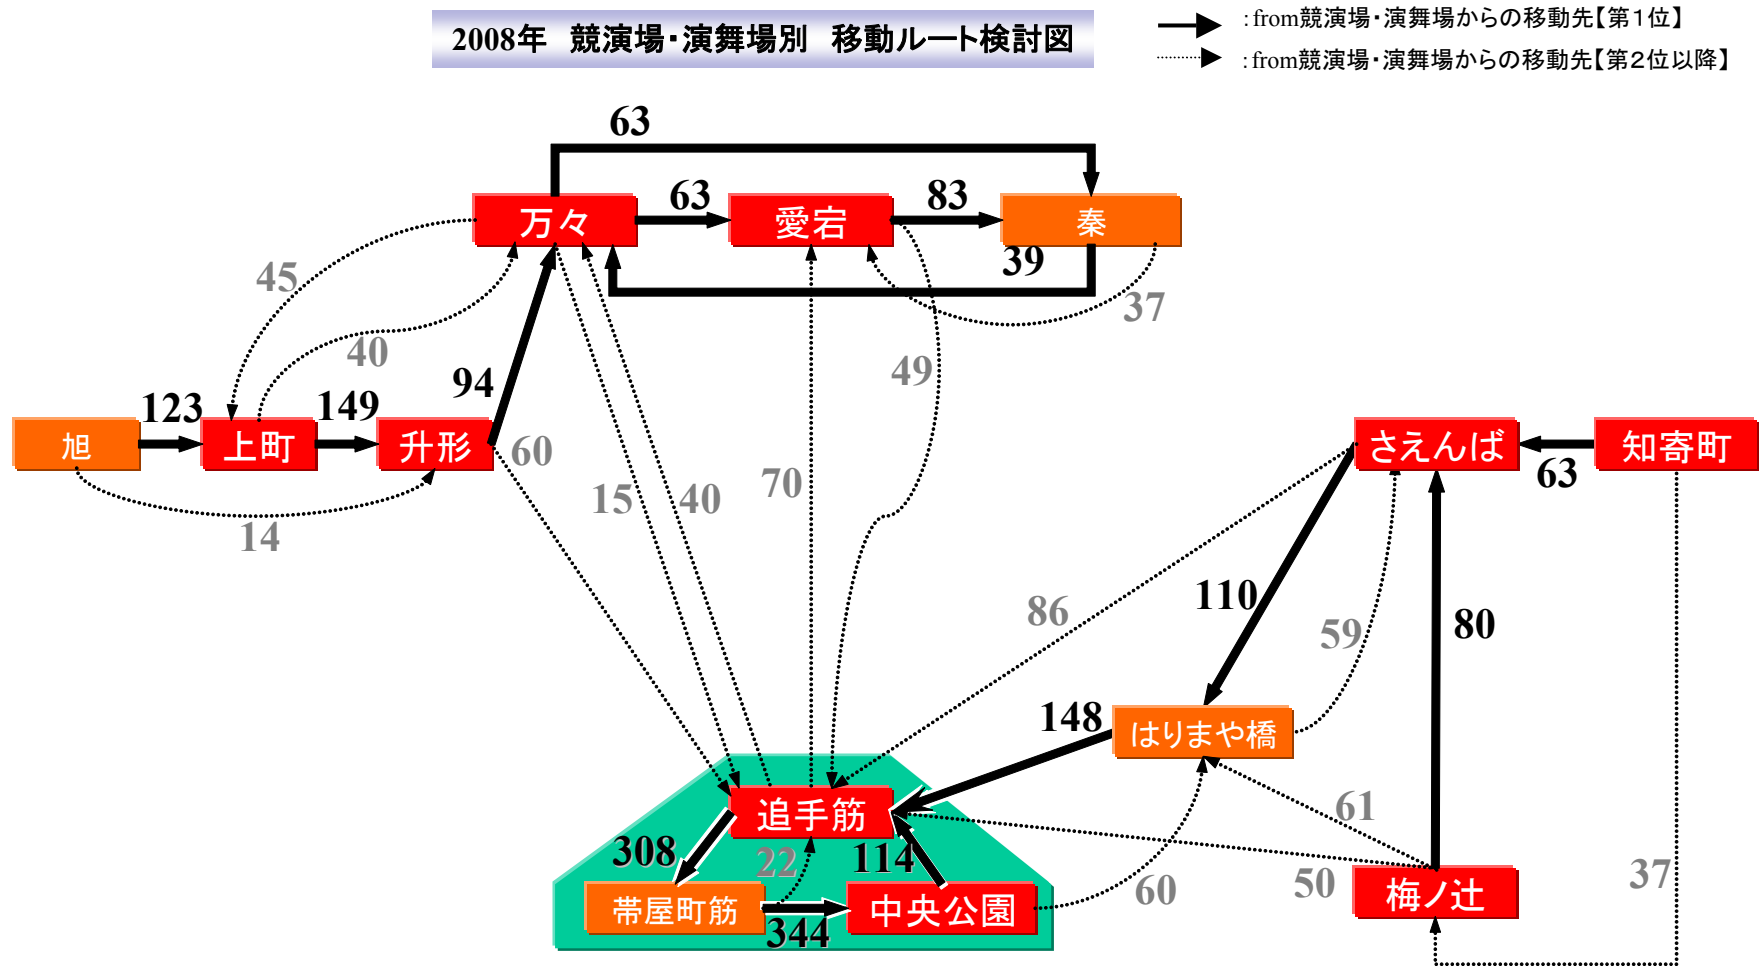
2008年　競演場・演舞場別　移動ルート検討図

：from競演場・演舞場からの移動先【第1位】
：from競演場・演舞場からの移動先【第2位以降】

63
63
83
万々
愛宕
秦
39
37
45
40
49
94
123
149
旭
上町
升形
60
14
15
40
70
さえんば
知寄町
63
86
110
59
80
148
はりまや橋
61
追手筋
308
22
114
帯屋町筋
344
中央公園
60
50
梅ノ辻
37